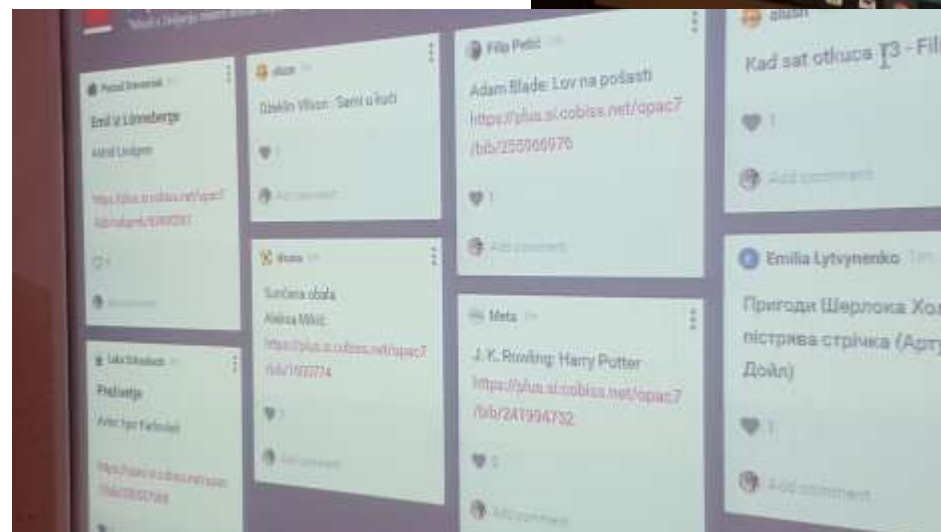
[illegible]

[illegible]

Emil iz Lönnberge

Astrid Lindgren

https://plus.si.cobiss.net/opac7/bib/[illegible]

1

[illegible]

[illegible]

Pravljice

Avtor: Igor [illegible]

https://plus.si.cobiss.net/opac7/bib/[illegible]

alison

Dželin Vilson: Sami u kući

1

Add comment

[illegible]

Sunčana obala

Aleksa Mikić

https://plus.si.cobiss.net/opac7/bib/1903774

1

Add comment

Filip Petić

Adam Blade: Lov na pošasti

https://plus.si.cobiss.net/opac7/bib/255060970

1

Add comment

Meta

J. K. Rowling: Harry Potter

https://plus.si.cobiss.net/opac7/bib/241994732

0

Add comment

alison

Kad sat otkuca 13 - Fil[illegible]

1

Add comment

Emilia Lytvynenko

Пригоди Шерлока Хол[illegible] пістрява стрічка (Арт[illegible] Дойл)

1

Add comment